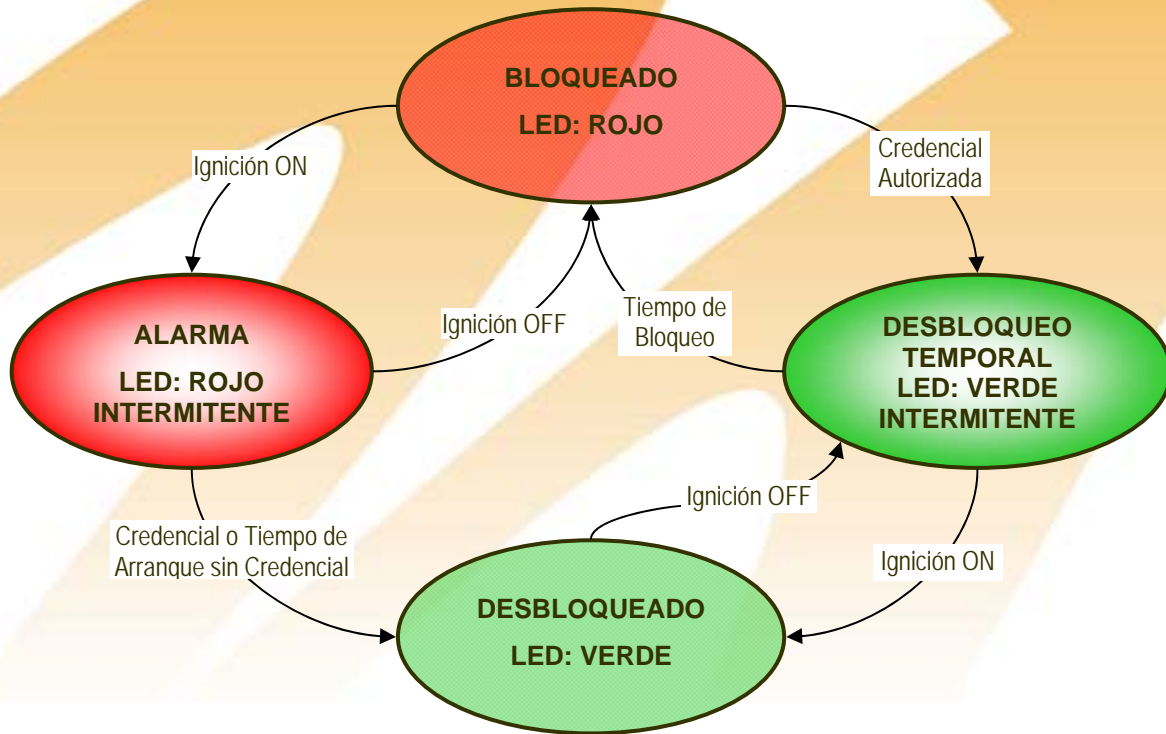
BLOQUEADO
LED: ROJO

Ignición ON

Credencial Autorizada

ALARMA
LED: ROJO INTERMITENTE

Ignición OFF

Tiempo de Bloqueo

DESBLOQUEO TEMPORAL
LED: VERDE INTERMITENTE

Ignición OFF

Credencial o Tiempo de Arranque sin Credencial

Ignición ON

DESBLOQUEADO
LED: VERDE